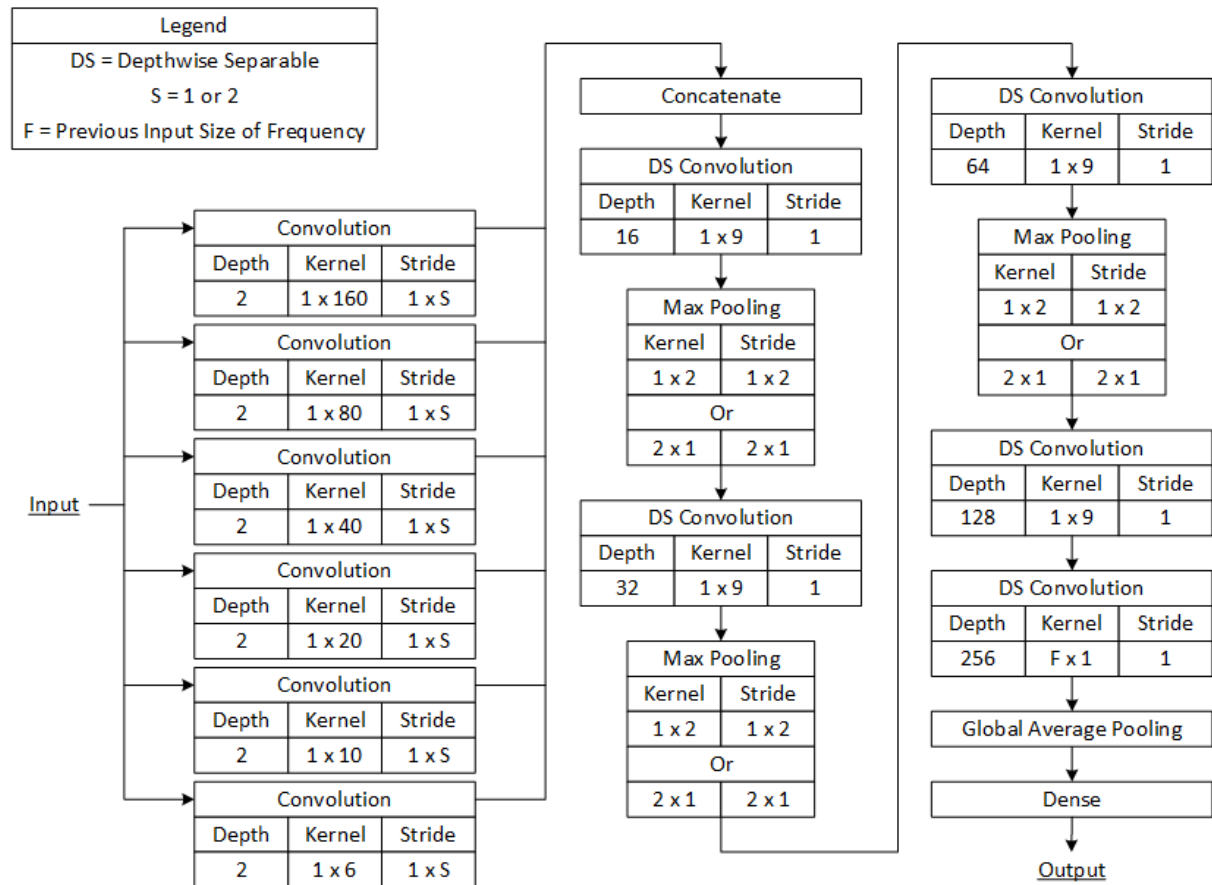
Legend
DS = Depthwise Separable
S = 1 or 2
F = Previous Input Size of Frequency

Input

Convolution

| Depth | Kernel | Stride |
|---|---|---|
| 2 | 1 x 160 | 1 x S |

Convolution

| Depth | Kernel | Stride |
|---|---|---|
| 2 | 1 x 80 | 1 x S |

Convolution

| Depth | Kernel | Stride |
|---|---|---|
| 2 | 1 x 40 | 1 x S |

Convolution

| Depth | Kernel | Stride |
|---|---|---|
| 2 | 1 x 20 | 1 x S |

Convolution

| Depth | Kernel | Stride |
|---|---|---|
| 2 | 1 x 10 | 1 x S |

Convolution

| Depth | Kernel | Stride |
|---|---|---|
| 2 | 1 x 6 | 1 x S |

Concatenate

DS Convolution

| Depth | Kernel | Stride |
|---|---|---|
| 16 | 1 x 9 | 1 |

Max Pooling

| Kernel | Stride |
|---|---|
| 1 x 2 | 1 x 2 |
| Or | |
| 2 x 1 | 2 x 1 |

DS Convolution

| Depth | Kernel | Stride |
|---|---|---|
| 32 | 1 x 9 | 1 |

Max Pooling

| Kernel | Stride |
|---|---|
| 1 x 2 | 1 x 2 |
| Or | |
| 2 x 1 | 2 x 1 |

DS Convolution

| Depth | Kernel | Stride |
|---|---|---|
| 64 | 1 x 9 | 1 |

Max Pooling

| Kernel | Stride |
|---|---|
| 1 x 2 | 1 x 2 |
| Or | |
| 2 x 1 | 2 x 1 |

DS Convolution

| Depth | Kernel | Stride |
|---|---|---|
| 128 | 1 x 9 | 1 |

DS Convolution

| Depth | Kernel | Stride |
|---|---|---|
| 256 | F x 1 | 1 |

Global Average Pooling

Dense

Output